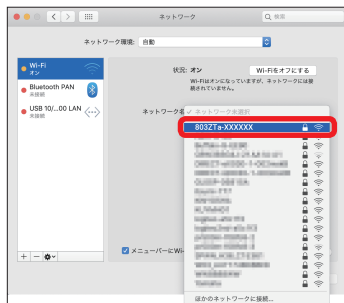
ネットワーク

検索

ネットワーク環境: 自動

Wi-Fi
オン

Bluetooth PAN
未接続

USB 10/...00 LAN
未接続

状況: オン

Wi-Fiをオフにする

Wi-Fiはオンになっていますが、ネットワークには接続されていません。

ネットワーク名

✓ ネットワーク未選択

803ZTa-XXXXXX

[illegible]

メニューバーにWi

ほかのネットワークに接続...

+ − ✲▾